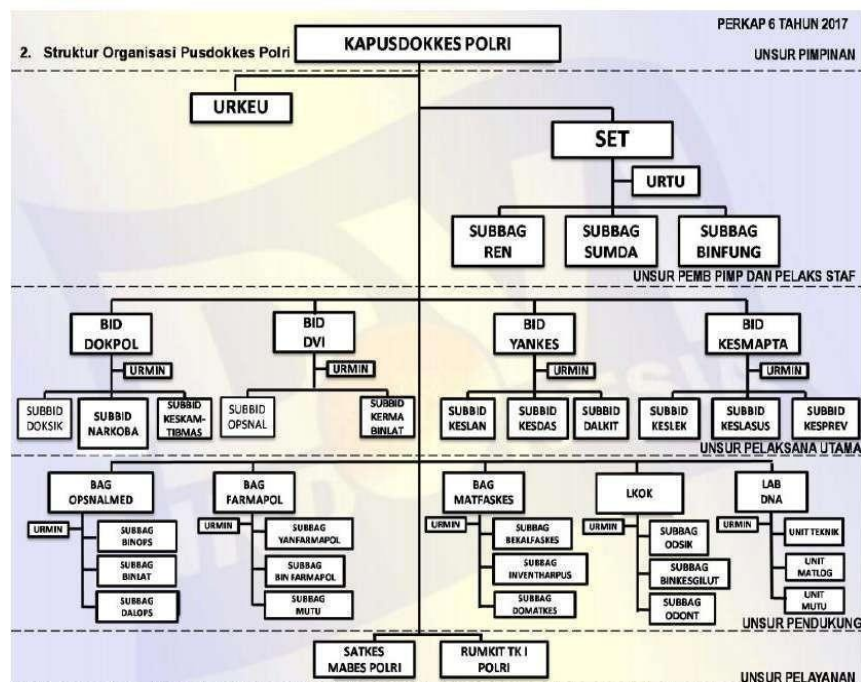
PERKAP 6 TAHUN 2017

2. Struktur Organisasi Pusdokkes Polri

KAPUSDOKKES POLRI

UNSUR PIMPINAN

URKEU

SET

URTU

SUBBAG REN

SUBBAG SUMDA

SUBBAG BINFUNG

UNSUR PEMB PIMP DAN PELAKS STAF

BID DOKPOL

URMIN

SUBBID DOKSIK

SUBBID NARKOBA

SUBBID KESKAM-TIBMAS

BID DVI

URMIN

SUBBID OPSNAL

SUBBID KERMA BINLAT

BID YANKES

URMIN

SUBBID KESLAN

SUBBID KESDAS

SUBBID DALKIT

BID KESMAPTA

URMIN

SUBBID KESLEK

SUBBID KESLASUS

SUBBID KESPREV

UNSUR PELAKSANA UTAMA

BAG OPSNALMED

URMIN

SUBBAG BINOPS

SUBBAG BINLAT

SUBBAG DALOPS

BAG FARMAPOL

URMIN

SUBBAG YANFARMAPOL

SUBBAG BIN FARMAPOL

SUBBAG MUTU

BAG MATFASKES

URMIN

SUBBAG BEKALFASKES

SUBBAG INVENTHARPUS

SUBBAG DOMATKES

LKOK

URMIN

SUBBAG ODSIK

SUBBAG BINKESGILUT

SUBBAG ODONT

LAB DNA

URMIN

UNIT TEKNIK

UNIT MATLOG

UNIT MUTU

UNSUR PENDUKUNG

SATKES MABES POLRI

RUMKIT TK I POLRI

UNSUR PELAYANAN